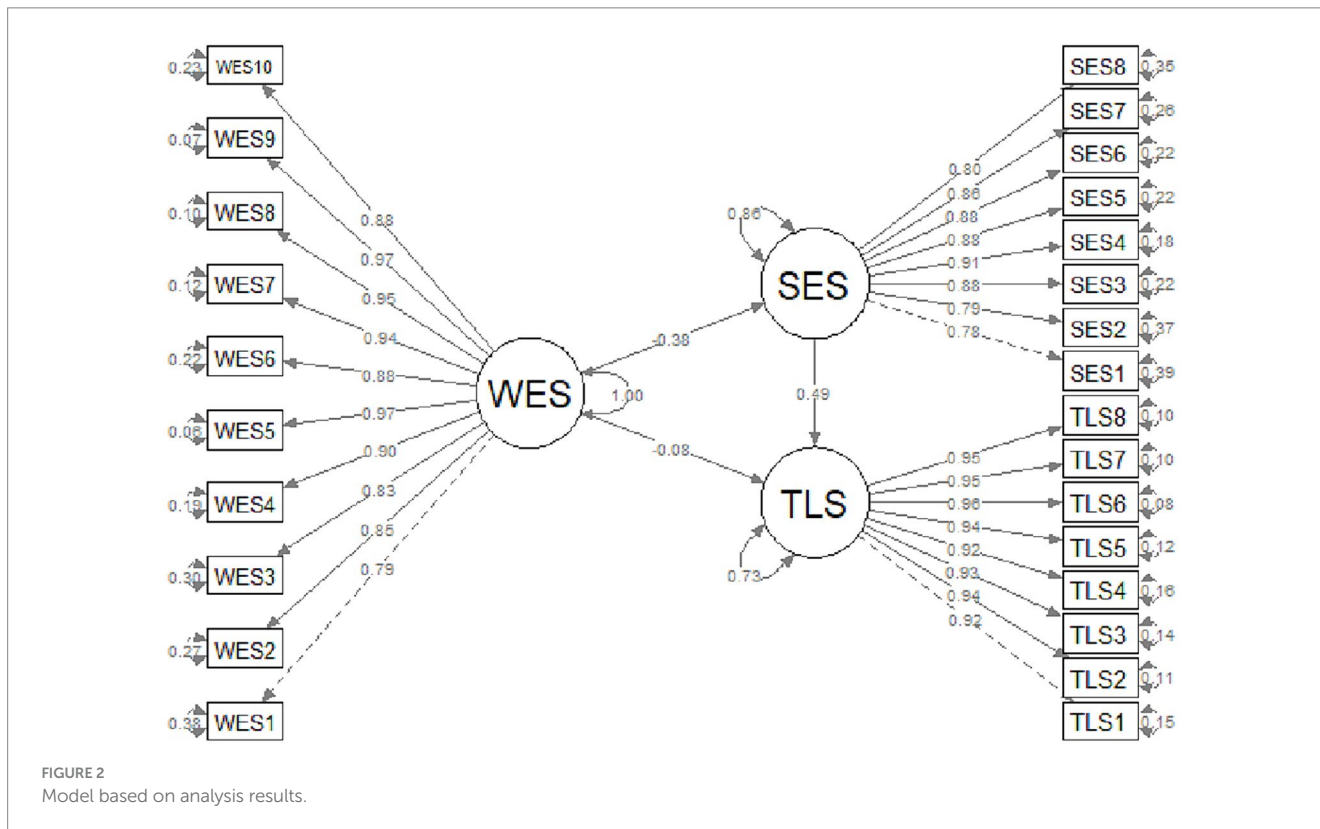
0.23 WES10
0.07 WES9
0.10 WES8
0.12 WES7
0.22 WES6
0.06 WES5
0.19 WES4
0.30 WES3
0.27 WES2
0.38 WES1

0.88
0.97
0.95
0.94
0.88
0.97
0.90
0.83
0.85
0.79

WES
1.00

-0.38
-0.08

0.86
SES
0.49
TLS
0.73

0.80
0.86
0.88
0.88
0.91
0.88
0.79
0.78

0.95
0.95
0.96
0.94
0.92
0.93
0.94
0.92

SES8 0.35
SES7 0.26
SES6 0.22
SES5 0.22
SES4 0.18
SES3 0.22
SES2 0.37
SES1 0.39
TLS8 0.10
TLS7 0.10
TLS6 0.08
TLS5 0.12
TLS4 0.16
TLS3 0.14
TLS2 0.11
TLS1 0.15

FIGURE 2
Model based on analysis results.